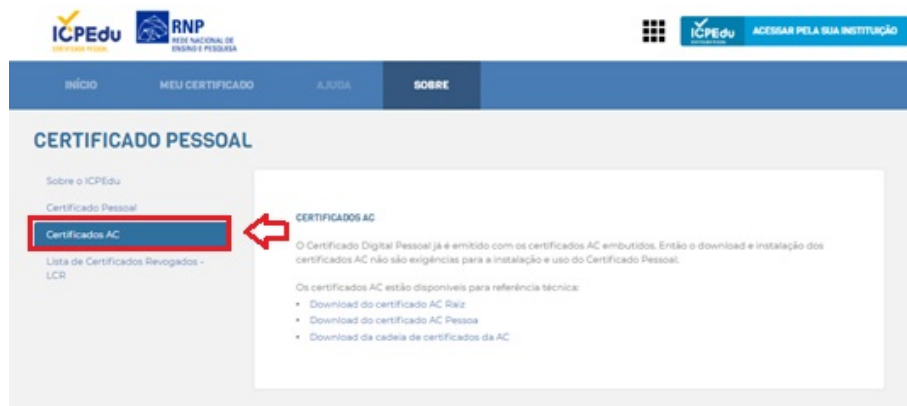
ICPEdu
CERTIFICADO PESSOAL

RNP
REDE NACIONAL DE ENSINO E PESQUISA

ICPEdu ACESSAR PELA SUA INSTITUIÇÃO

INÍCIO
MEU CERTIFICADO
AJUDA
SOBRE

CERTIFICADO PESSOAL

Sobre o ICPEdu
Certificado Pessoal
Certificados AC
Lista de Certificados Revogados - LCR

CERTIFICADOS AC

O Certificado Digital Pessoal já é emitido com os certificados AC embutidos. Então o download e instalação dos certificados AC não são exigências para a instalação e uso do Certificado Pessoal.

Os certificados AC estão disponíveis para referência técnica:
• Download do certificado AC Raiz
• Download do certificado AC Pessoa
• Download da cadeia de certificados da AC